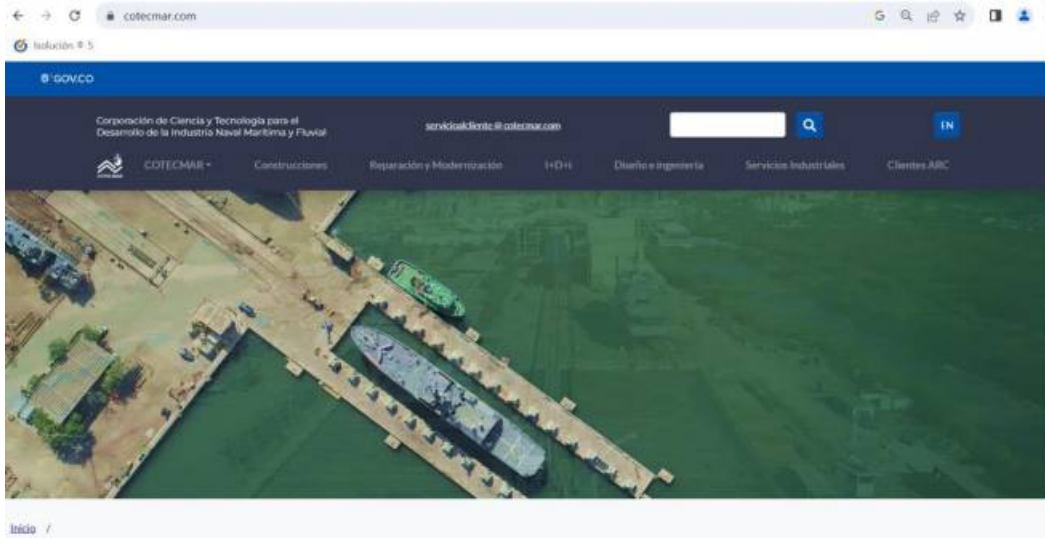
cotecmar.com

Isolución ® 5

GOV.CO

Corporación de Ciencia y Tecnología para el Desarrollo de la Industria Naval Marítima y Fluvial

servicioalcliente@cotecmar.com

EN

COTECMAR

Construcciones

Reparación y Modernización

I+D+i

Diseño e ingeniería

Servicios Industriales

Clientes ARC

Inicio /